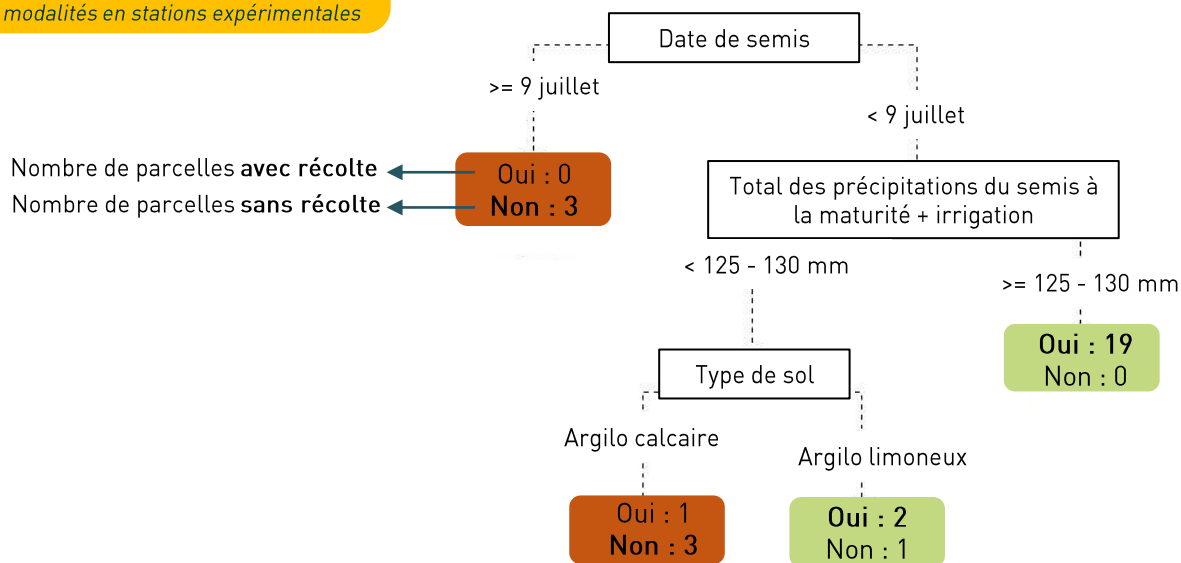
modalités en stations expérimentales

Date de semis

>= 9 juillet

< 9 juillet

Nombre de parcelles **avec récolte**
Nombre de parcelles **sans récolte**

Oui : 0
**Non : 3**

Total des précipitations du semis à la maturité + irrigation

< 125 - 130 mm

>= 125 - 130 mm

**Oui : 19**
Non : 0

Type de sol

Argilo calcaire

Argilo limoneux

Oui : 1
**Non : 3**

**Oui : 2**
Non : 1